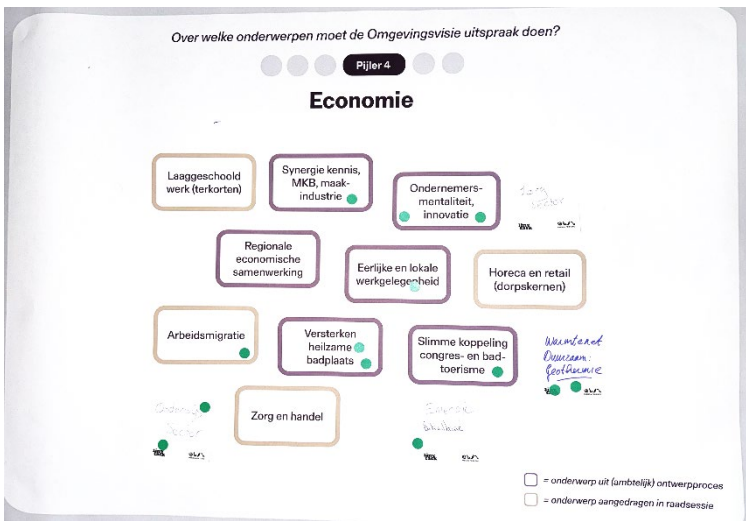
Over welke onderwerpen moet de Omgevingsvisie uitspraak doen?

Pijler 4

Economie

Laaggeschoold werk (terkorten)

Synergie kennis, MKB, maakindustrie

Ondernemersmentaliteit, innovatie

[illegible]

Regionale economische samenwerking

Eerlijke en lokale werkgelegenheid

Horeca en retail (dorpskernen)

Arbeidsmigratie

Versterken heilzame badplaats

Slimme koppeling congres- en badtoerisme

Warmteaanbod Duurzaam: Geothermie

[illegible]

Zorg en handel

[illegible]

= onderwerp uit (ambtelijk) ontwerpproces

= onderwerp aangedragen in raadssessie